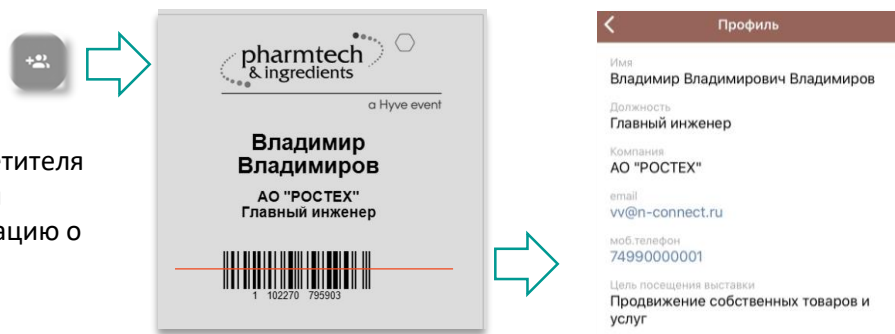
тителя

ацию о

pharmtech
& ingredients

a Hyve event

Владимир
Владимиров

АО "РОСТЕХ"
Главный инженер

1 102270 795903

Профиль

Имя
Владимир Владимирович Владимиров

Должность
Главный инженер

Компания
АО "РОСТЕХ"

email
vv@n-connect.ru

моб.телефон
74990000001

Цель посещения выставки
Продвижение собственных товаров и услуг